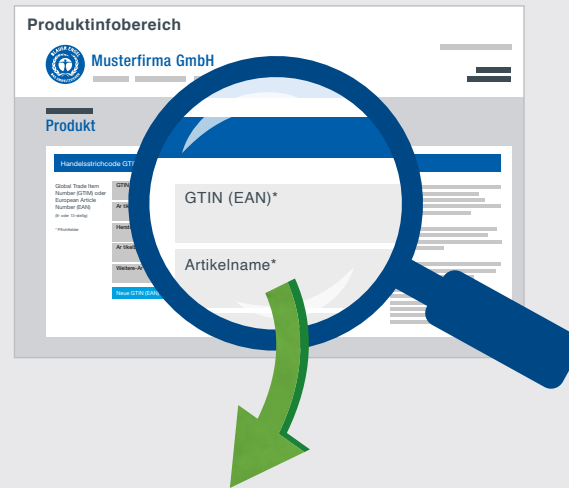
Produktinfobereich

BLAUER ENGEL

Musterfirma GmbH

Produkt

Handelsstrichcode GTI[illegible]

Global Trade Item Number (GTIN) oder European Article Number (EAN)
(8- oder 13-stellig)

* Pflichtfelder

GTIN

Ar tik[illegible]

Herst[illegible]

Ar tikel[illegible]

Weitere-A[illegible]

Neue GTIN (EAN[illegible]

GTIN (EAN)*

Artikelname*